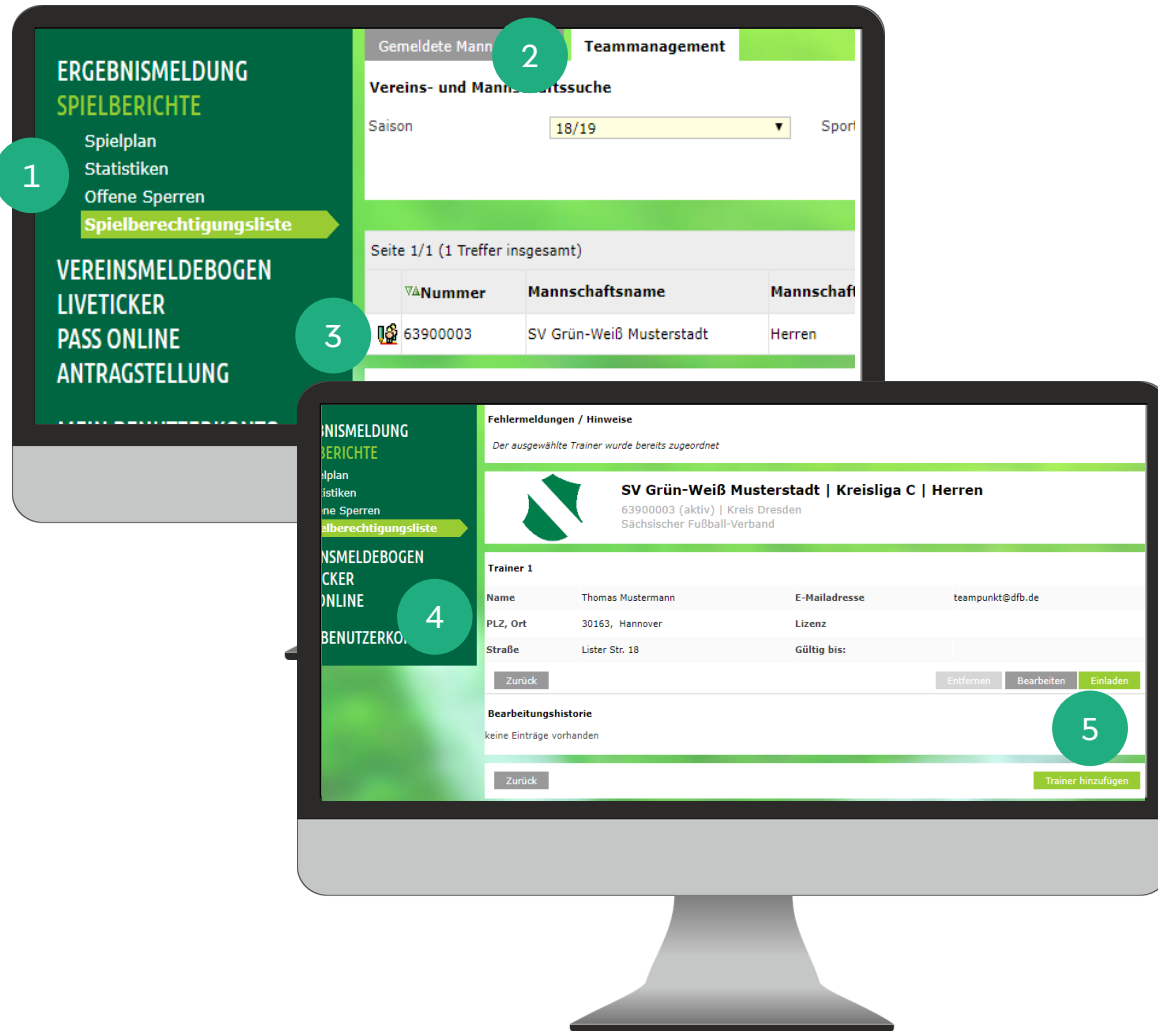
ERGEBNISMELDUNG
SPIELBERICHTE
Spielplan
Statistiken
Offene Sperren
Spielberechtigungsliste
VEREINSMELDEBOGEN
LIVETICKER
PASS ONLINE
ANTRAGSTELLUNG

1

Gemeldete Mann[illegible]
2
Teammanagement

Vereins- und Mann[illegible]ftssuche

Saison 18/19 ▼ Spor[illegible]

Seite 1/1 (1 Treffer insgesamt)

| | Nummer | Mannschaftsname | Mannschaf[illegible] |
|---|---|---|---|
| 3 | 63900003 | SV Grün-Weiß Musterstadt | Herren |

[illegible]BNISMELDUNG
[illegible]BERICHTE
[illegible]elplan
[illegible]tistiken
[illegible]ne Sperren
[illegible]elberechtigungsliste
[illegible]NSMELDEBOGEN
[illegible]CKER
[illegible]ONLINE
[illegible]BENUTZERKO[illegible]

4

Fehlermeldungen / Hinweise
Der ausgewählte Trainer wurde bereits zugeordnet

SV Grün-Weiß Musterstadt | Kreisliga C | Herren
63900003 (aktiv) | Kreis Dresden
Sächsischer Fußball-Verband

Trainer 1

| | | | |
|---|---|---|---|
| Name | Thomas Mustermann | E-Mailadresse | teampunkt@dfb.de |
| PLZ, Ort | 30163, Hannover | Lizenz | |
| Straße | Lister Str. 18 | Gültig bis: | |

Zurück Entfernen Bearbeiten Einladen

Bearbeitungshistorie
keine Einträge vorhanden

5

Zurück Trainer hinzufügen